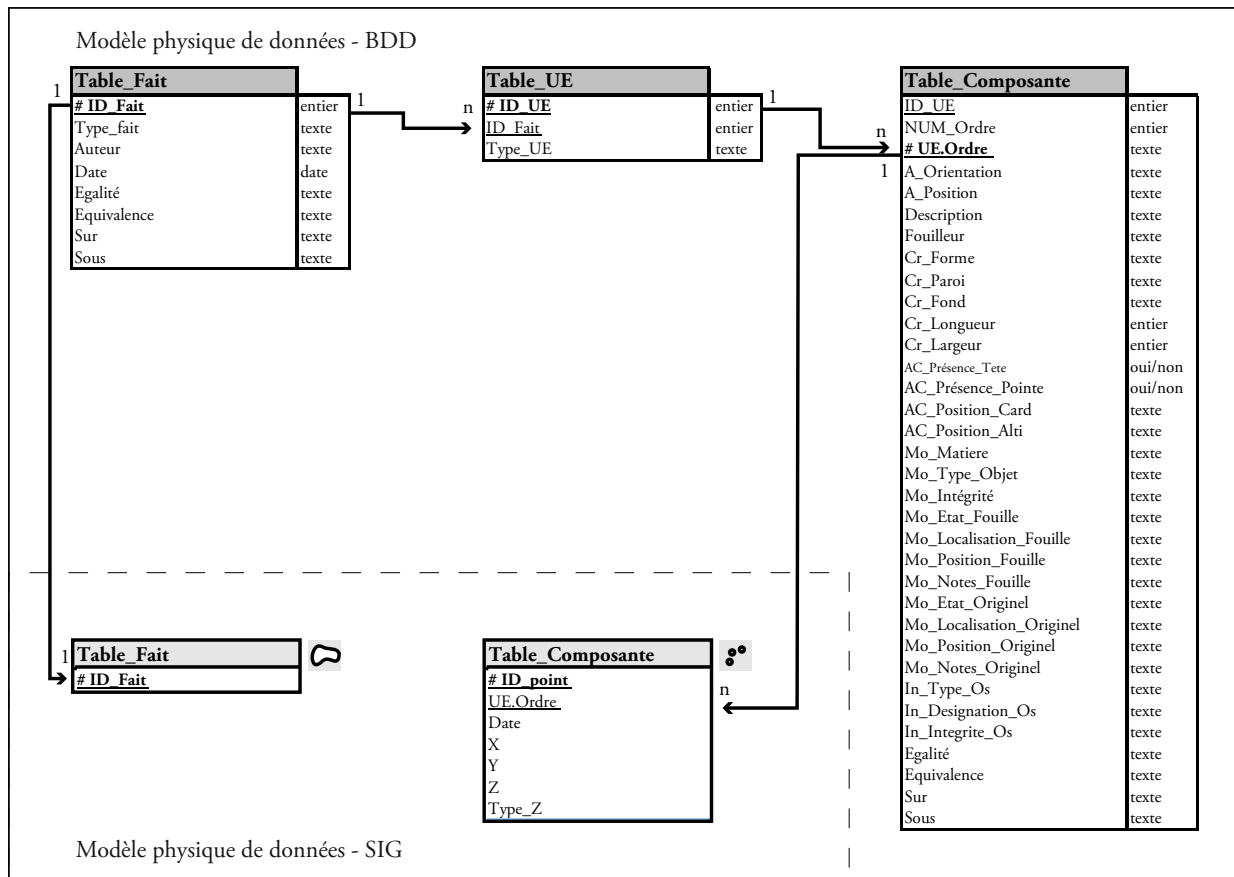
Modèle physique de données - BDD

| Table_Fait | |
|---|---|
| # ID_Fait | entier |
| Type_fait | texte |
| Auteur | texte |
| Date | date |
| Egalité | texte |
| Equivalence | texte |
| Sur | texte |
| Sous | texte |

1 1 n

| Table_UE | |
|---|---|
| # ID_UE | entier |
| ID_Fait | entier |
| Type_UE | texte |

1 n 1

| Table_Composante | |
|---|---|
| ID_UE | entier |
| NUM_Ordre | entier |
| # UE.Ordre | texte |
| A_Orientation | texte |
| A_Position | texte |
| Description | texte |
| Fouilleur | texte |
| Cr_Forme | texte |
| Cr_Paroi | texte |
| Cr_Fond | texte |
| Cr_Longueur | entier |
| Cr_Largeur | entier |
| AC_Présence_Tete | oui/non |
| AC_Présence_Pointe | oui/non |
| AC_Position_Card | texte |
| AC_Position_Alti | texte |
| Mo_Matiere | texte |
| Mo_Type_Objet | texte |
| Mo_Intégrité | texte |
| Mo_Etat_Fouille | texte |
| Mo_Localisation_Fouille | texte |
| Mo_Position_Fouille | texte |
| Mo_Notes_Fouille | texte |
| Mo_Etat_Originel | texte |
| Mo_Localisation_Originel | texte |
| Mo_Position_Originel | texte |
| Mo_Notes_Originel | texte |
| In_Type_Os | texte |
| In_Designation_Os | texte |
| In_Integrite_Os | texte |
| Egalité | texte |
| Equivalence | texte |
| Sur | texte |
| Sous | texte |

1

| Table_Fait |
|---|
| # ID_Fait |

n

| Table_Composante |
|---|
| # ID_point |
| UE.Ordre |
| Date |
| X |
| Y |
| Z |
| Type_Z |

Modèle physique de données - SIG